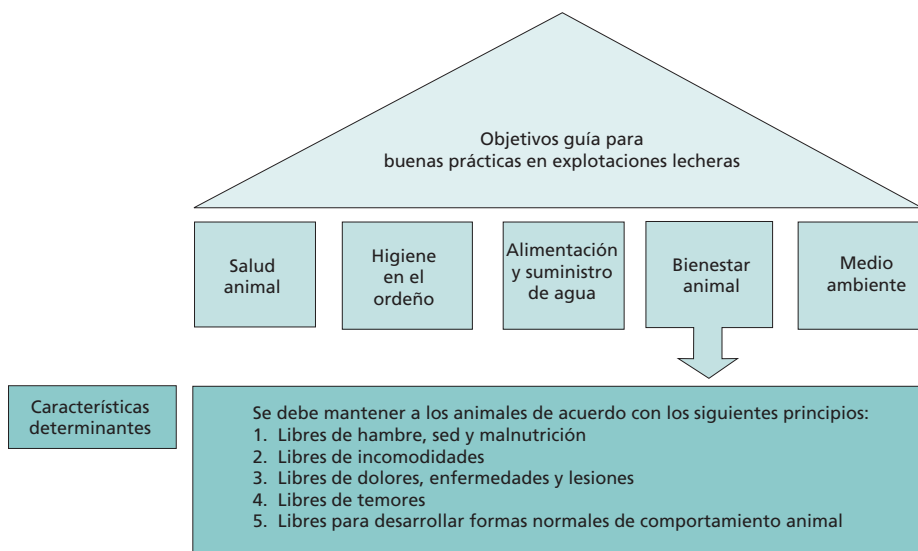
Objetivos guía para buenas prácticas en explotaciones lecheras

Salud animal

Higiene en el ordeño

Alimentación y suministro de agua

Bienestar animal

Medio ambiente

Características determinantes

Se debe mantener a los animales de acuerdo con los siguientes principios:
1. Libres de hambre, sed y malnutrición
2. Libres de incomodidades
3. Libres de dolores, enfermedades y lesiones
4. Libres de temores
5. Libres para desarrollar formas normales de comportamiento animal